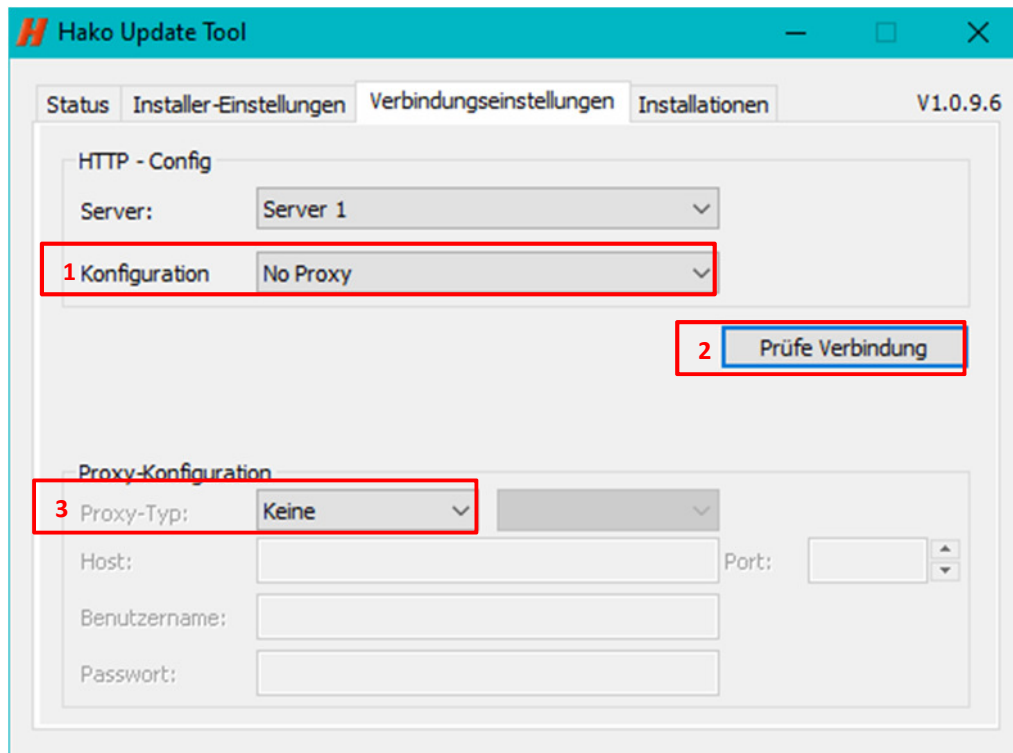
Hako Update Tool

Status | Installer-Einstellungen | Verbindungseinstellungen | Installationen

V1.0.9.6

HTTP - Config

Server: Server 1

1 Konfiguration No Proxy

2 Prüfe Verbindung

Proxy-Konfiguration

3 Proxy-Typ: Keine

Host:

Port:

Benutzername:

Passwort: